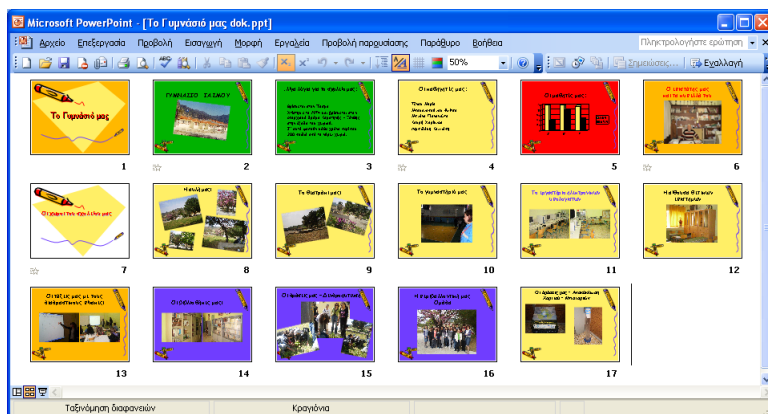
Microsoft PowerPoint - [Το Γυμνάσιό μας dok.ppt]

Αρχείο Επεξεργασία Προβολή Εισαγωγή Μορφή Εργαλεία Προβολή παρουσίασης Παράθυρο Βοήθεια

Πληκτρολογήστε ερώτηση

50%

Σημειώσεις... Εναλλαγή

Το Γυμνάσιό μας

1

ΓΥΜΝΑΣΙΟ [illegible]

2

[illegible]

3

Οι καθηγητές μας:

4

Οι μαθητές μας:

5

Οι χώροι του σχολείου μας

6

Οι δραστηριότητες μας

7

Η αυλή μας

8

Το θερμοκήπιο μας

9

Το γυμναστήριό μας

10

Το εργαστήριο πληροφορικής

11

Η αίθουσα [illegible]

12

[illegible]

13

Οι βιβλιοθήκες μας

14

Οι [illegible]

15

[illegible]

16

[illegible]

17

Ταξινόμηση διαφανειών

Κραγιόνια